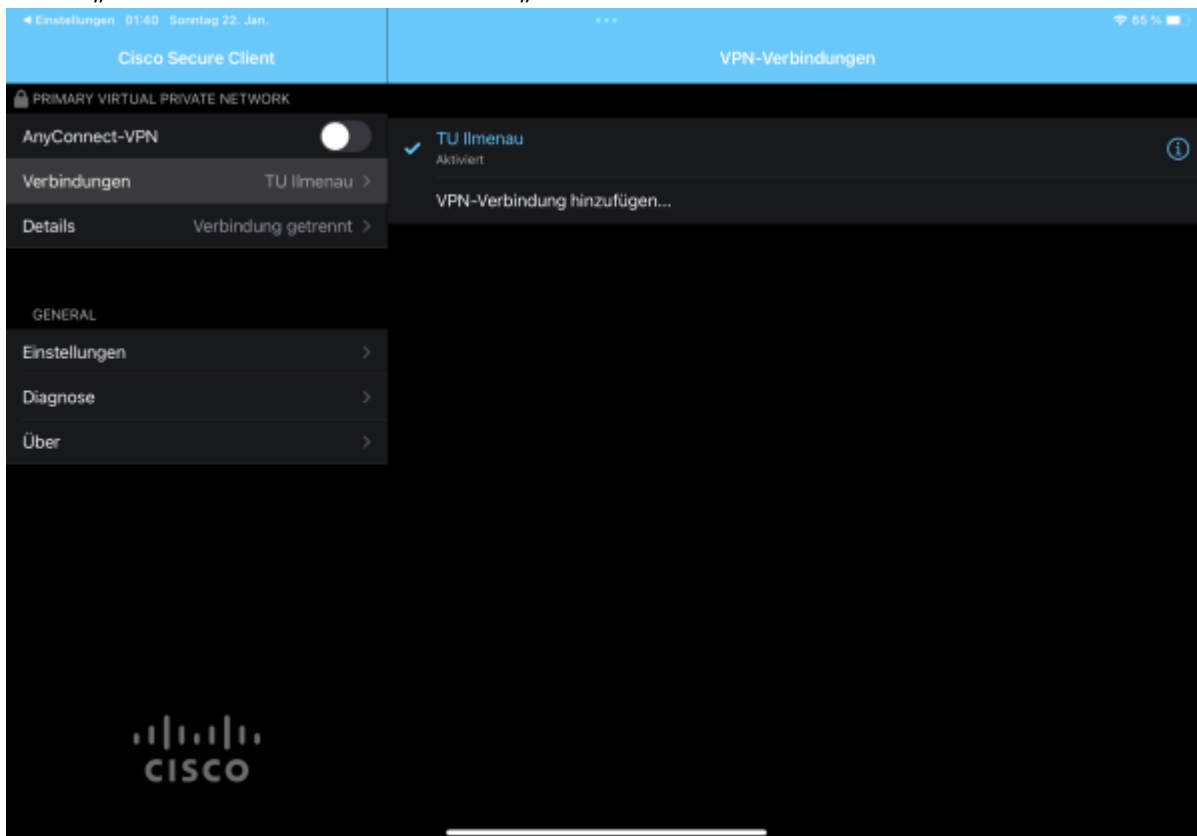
◀ Einstellungen 01:40 Sonntag 22. Jan.

65 %

Cisco Secure Client

VPN-Verbindungen

PRIMARY VIRTUAL PRIVATE NETWORK

AnyConnect-VPN

Verbindungen TU Ilmenau >

Details Verbindung getrennt >

GENERAL

Einstellungen >

Diagnose >

Über >

TU Ilmenau
Aktiviert

VPN-Verbindung hinzufügen...

CISCO